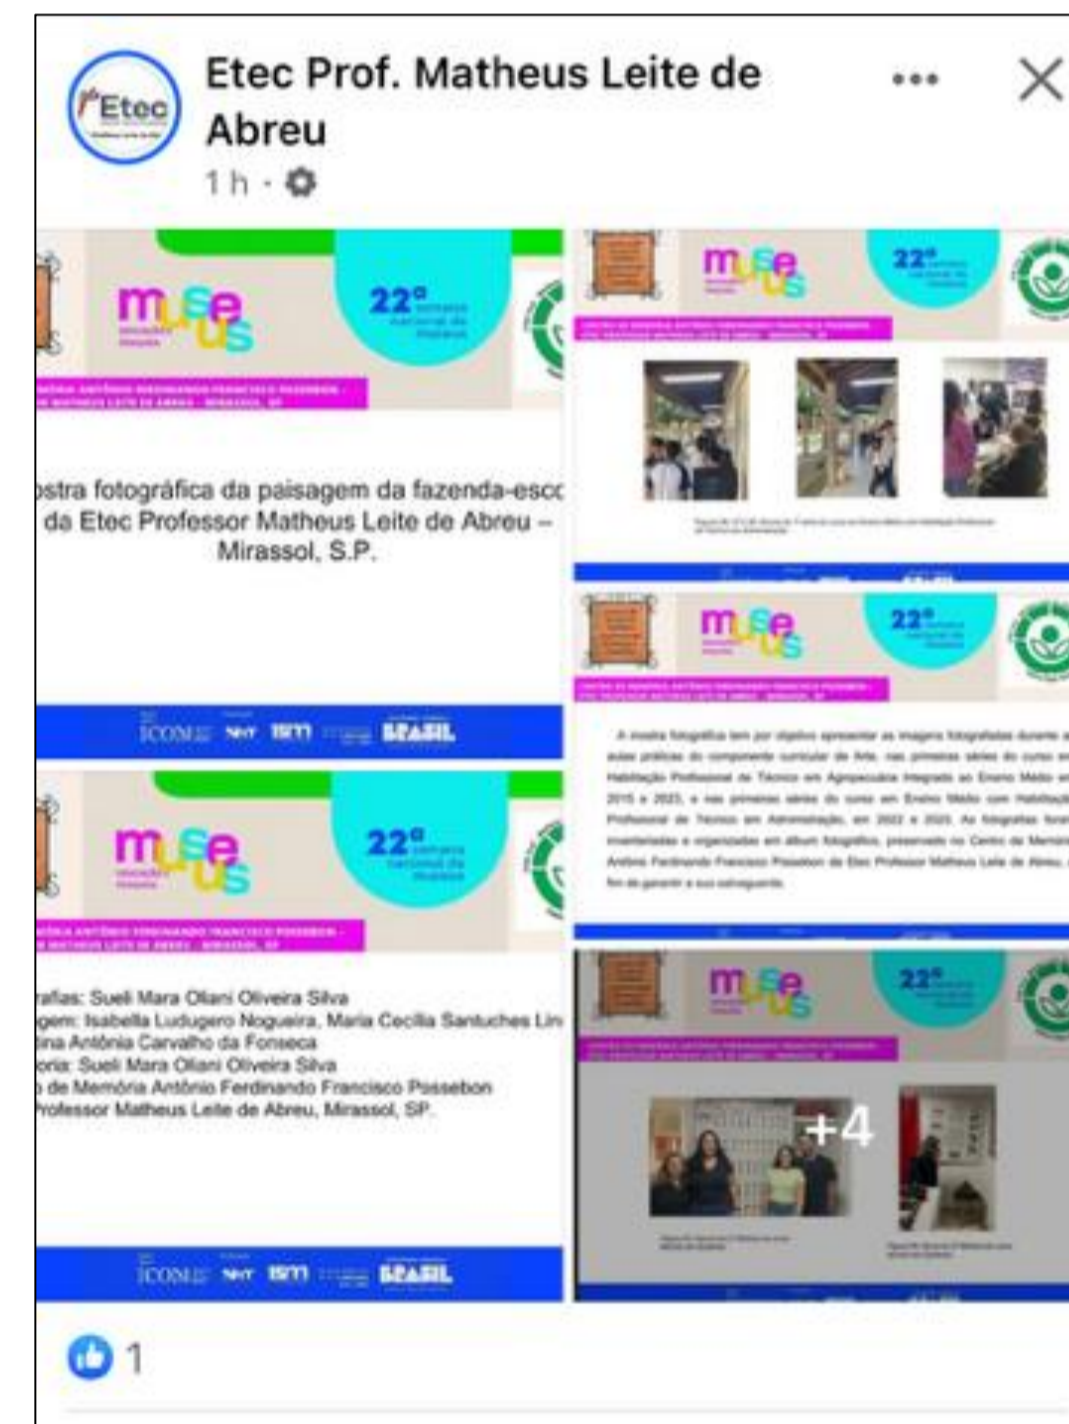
Etec Prof. Matheus Leite de Abreu

1 h ·

museus

22ª semana nacional de museus

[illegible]

ostra fotográfica da paisagem da fazenda-esco da Etec Professor Matheus Leite de Abreu – Mirassol, S.P.

ICOM BRASIL

museus

22ª semana nacional de museus

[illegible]

rafias: Sueli Mara Oliani Oliveira Silva
gem: Isabella Ludugero Nogueira, Maria Cecilia Santuches Lin
ina Antônia Carvalho da Fonseca
oria: Sueli Mara Oliani Oliveira Silva
o de Memória Antônio Ferdinando Francisco Possebon
Professor Matheus Leite de Abreu, Mirassol, SP.

ICOM BRASIL

museus

22ª

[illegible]

museus

22ª

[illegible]

museus

22ª

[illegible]

+4

1